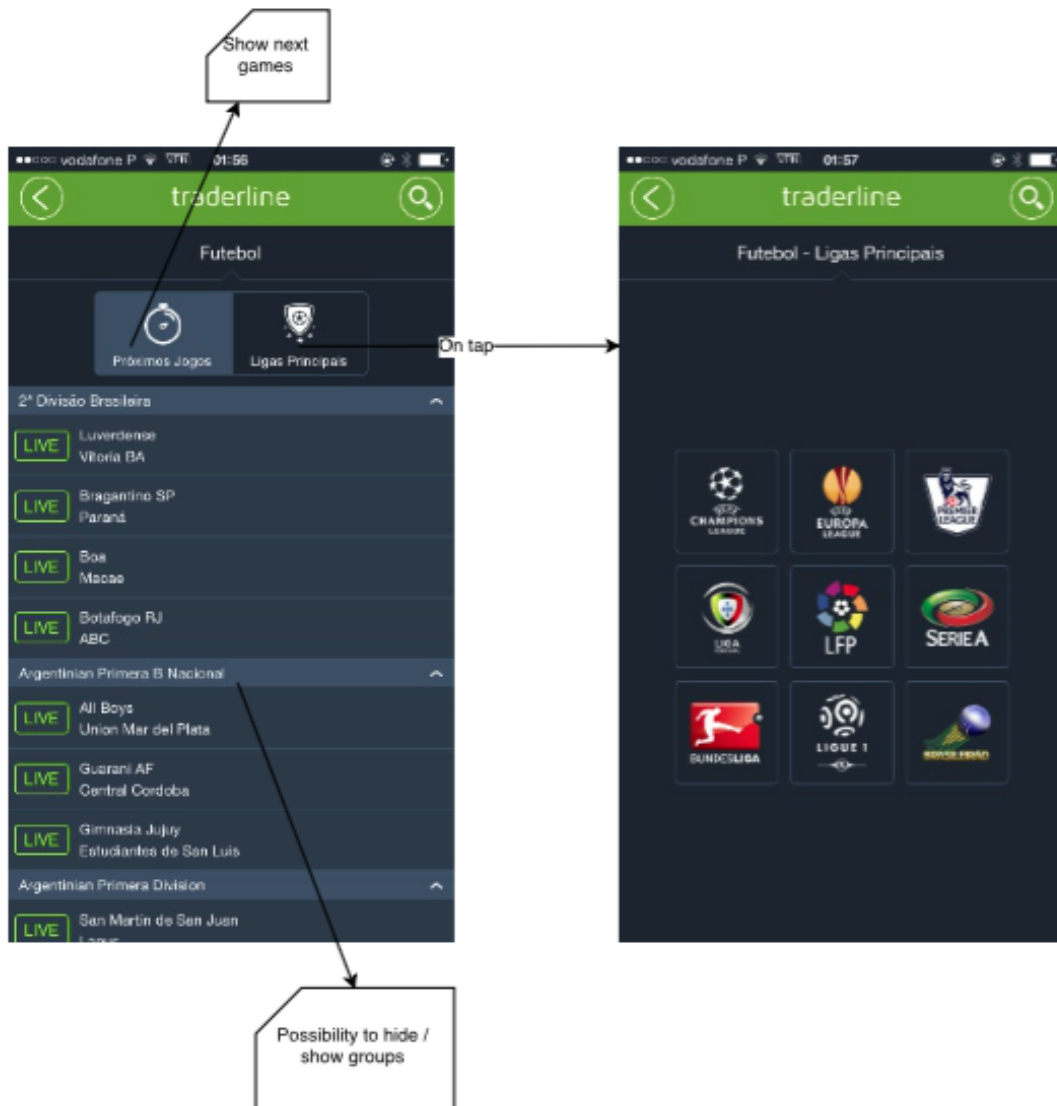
Show next games

vodafone P 01:56

traderline

Futebol

Próximos Jogos

Ligas Principais

On tap

2ª Divisão Brasileira

LIVE Luverdense Vitoria BA

LIVE Bragantino SP Paraná

LIVE Boa Macae

LIVE Botafogo RJ ABC

Argentinian Primera B Nacional

LIVE All Boys Union Mar del Plata

LIVE Guarani AF Central Cordoba

LIVE Gimnasia Jujuy Estudiantes de San Luis

Argentinian Primera Division

LIVE San Martin de San Juan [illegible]

Possibility to hide / show groups

vodafone P 01:57

traderline

Futebol - Ligas Principais

CHAMPIONS LEAGUE

EUROPA LEAGUE

PREMIER LEAGUE

LIGA

LFP

SERIE A

BUNDESLIGA

LIGUE 1

BRASILEIRÃO